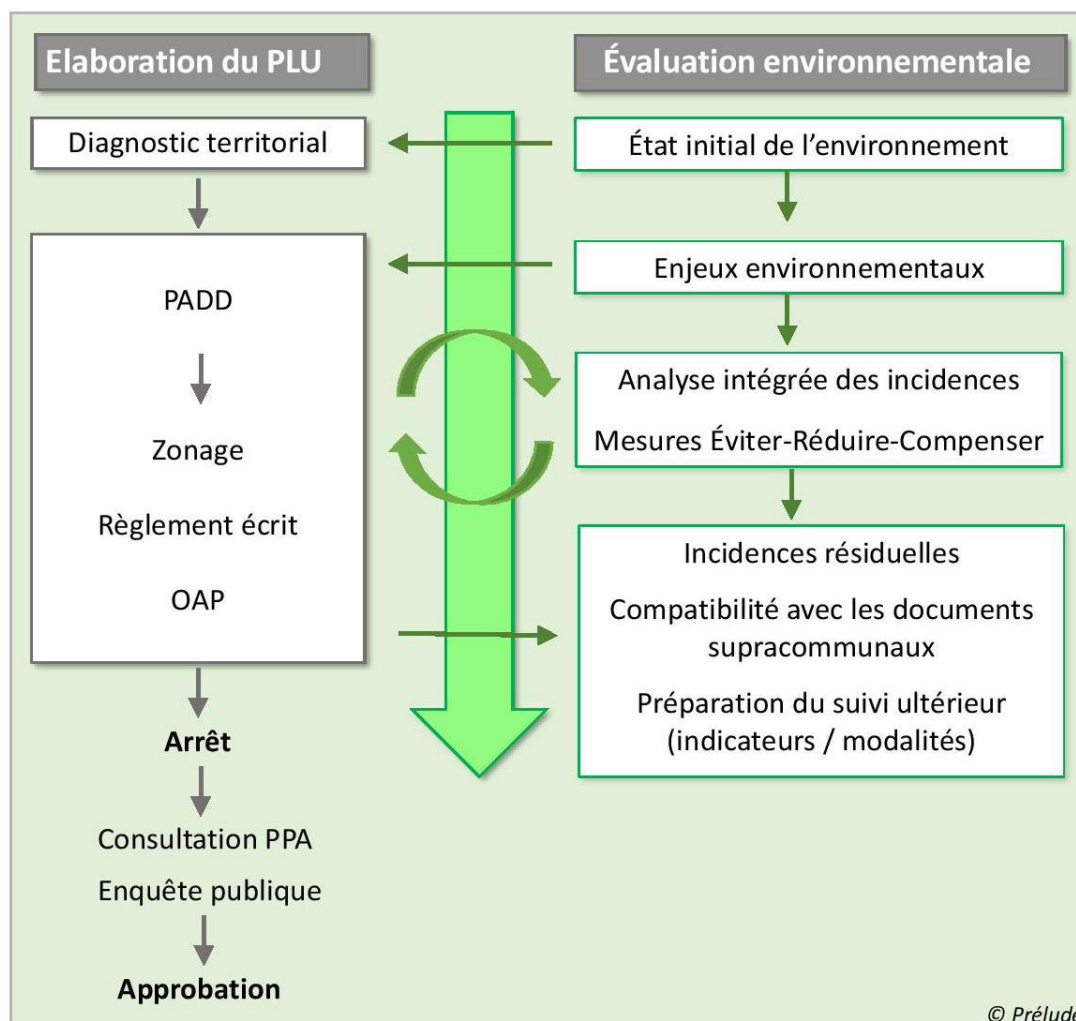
Elaboration du PLU

Évaluation environnementale

Diagnostic territorial

État initial de l'environnement

Enjeux environnementaux

PADD

Zonage

Règlement écrit

OAP

Analyse intégrée des incidences

Mesures Éviter-Réduire-Compenser

Incidences résiduelles

Compatibilité avec les documents supracommunaux

Préparation du suivi ultérieur (indicateurs / modalités)

Arrêt

Consultation PPA

Enquête publique

Approbation

© Prélud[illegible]